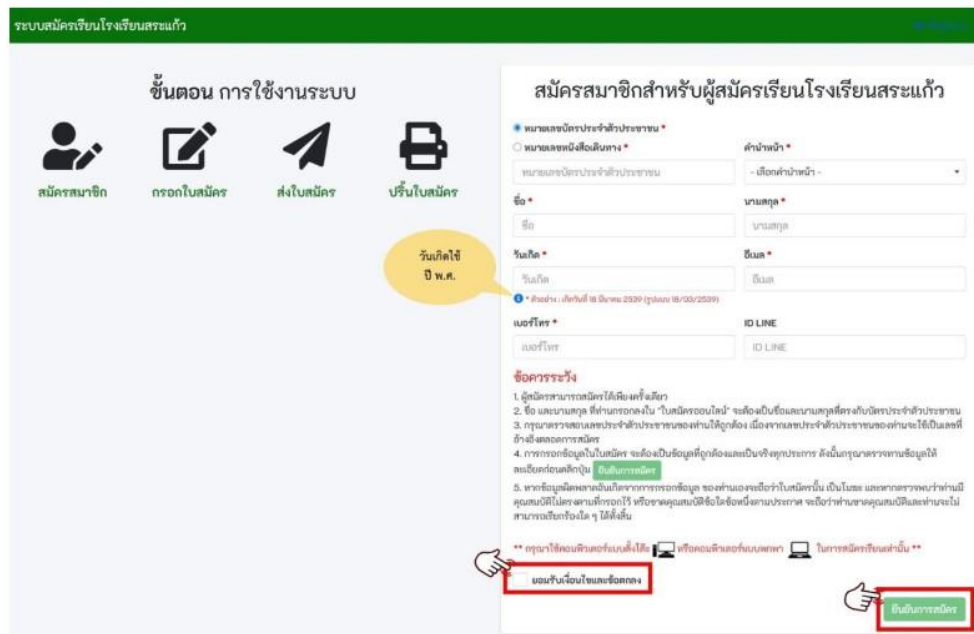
ระบบสมัครเรียนโรงเรียนสระแก้ว

ขั้นตอน การใช้งานระบบ

สมัครสมาชิก

กรอกใบสมัคร

ส่งใบสมัคร

ปริ้นใบสมัคร

วันเกิดใช้ ปี พ.ศ.

สมัครสมาชิกสำหรับผู้สมัครเรียนโรงเรียนสระแก้ว

หมายเลขบัตรประจำตัวประชาชน *

หมายเลขหนังสือเดินทาง *

หมายเลขบัตรประจำตัวประชาชน

คำนำหน้า *

- เลือกคำนำหน้า -

ชื่อ *

ชื่อ

นามสกุล *

นามสกุล

วันเกิด *

วันเกิด

อีเมล *

อีเมล

* ตัวอย่าง : เกิดวันที่ 18 มีนาคม 2539 (รูปแบบ 18/03/2539)

เบอร์โทร *

เบอร์โทร

ID LINE

ID LINE

ข้อควรระวัง

1. ผู้สมัครสามารถสมัครได้เพียงครั้งเดียว
2. ชื่อ และนามสกุล ที่ท่านกรอกลงใน "ใบสมัครออนไลน์" จะต้องเป็นชื่อและนามสกุลที่ตรงกับบัตรประจำตัวประชาชน
3. กรุณาตรวจสอบเลขประจำตัวประชาชนของท่านให้ถูกต้อง เนื่องจากเลขประจำตัวประชาชนของท่านจะใช้เป็นเลขที่อ้างอิงตลอดการสมัคร
4. การกรอกข้อมูลในใบสมัคร จะต้องเป็นข้อมูลที่ถูกต้องและเป็นจริงทุกประการ ดังนั้นกรุณาตรวจทานข้อมูลให้ละเอียดก่อนคลิกปุ่ม ยืนยันการสมัคร
5. หากข้อมูลผิดพลาดอันเกิดจากการกรอกข้อมูล ของท่านเองจะถือว่าใบสมัครนั้น เป็นโมฆะ และหากตรวจพบว่าท่านมีคุณสมบัติไม่ตรงตามที่กรอกไว้ หรือขาดคุณสมบัติข้อใดข้อหนึ่งตามประกาศ จะถือว่าท่านขาดคุณสมบัติและท่านจะไม่สามารถเรียกร้องใด ๆ ได้ทั้งสิ้น

** กรุณาใช้คอมพิวเตอร์แบบตั้งโต๊ะ หรือคอมพิวเตอร์แบบพกพา ในการสมัครเรียนเท่านั้น **

ยอมรับเงื่อนไขและข้อตกลง

ยืนยันการสมัคร